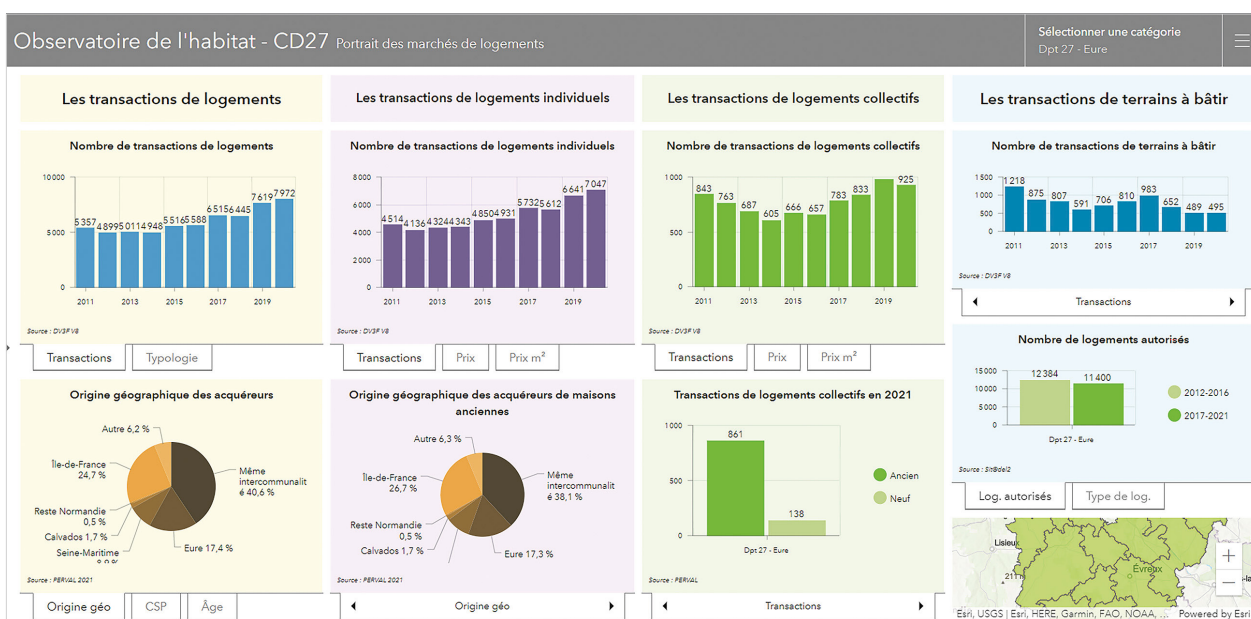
Observatoire de l'habitat - CD27 Portrait des marchés de logements

Sélectionner une catégorie
Dpt 27 - Eure

Les transactions de logements

Nombre de transactions de logements

10000
5000
0
5 357 4 899 5 011 4 948 5 516 5 588 6 515 6 445 7 619 7 972
2011 2013 2015 2017 2019

Source : DV3F V8

Transactions Typologie

Origine géographique des acquéreurs

Autre 6,2 %
Île-de-France 24,7 %
Reste Normandie 0,5 %
Calvados 1,7 %
Seine-Maritime
Même intercommunalité 40,6 %
Eure 17,4 %

Source : PERVAL 2021

Origine géo CSP Âge

Les transactions de logements individuels

Nombre de transactions de logements individuels

8000
6000
4000
2000
0
4 514 4 136 4 324 4 343 4 850 4 931 5 732 5 612 6 641 7 047
2011 2013 2015 2017 2019

Source : DV3F V8

Transactions Prix Prix m²

Origine géographique des acquéreurs de maisons anciennes

Autre 6,3 %
Île-de-France 26,7 %
Reste Normandie 0,5 %
Calvados 1,7 %
Même intercommunalité 38,1 %
Eure 17,3 %

Source : PERVAL 2021

Origine géo

Les transactions de logements collectifs

Nombre de transactions de logements collectifs

1000
500
0
843 763 687 605 666 657 783 833 925
2011 2013 2015 2017 2019

Source : DV3F V8

Transactions Prix Prix m²

Transactions de logements collectifs en 2021

1000
500
0
861
138
Dpt 27 - Eure
Ancien
Neuf

Source : PERVAL

Transactions

Les transactions de terrains à bâtir

Nombre de transactions de terrains à bâtir

1500
1000
500
0
1 218 875 807 591 706 810 983 652 489 495
2011 2013 2015 2017 2019

Source : DV3F V8

Transactions

Nombre de logements autorisés

15000
10000
5000
0
12 384 11 400
Dpt 27 - Eure
2012-2016
2017-2021

Source : Sitdel2

Log. autorisés Type de log.

Lisieux
Évreux
Esri, USGS | Esri, HERE, Garmin, FAO, NOAA, ... Powered by Esri